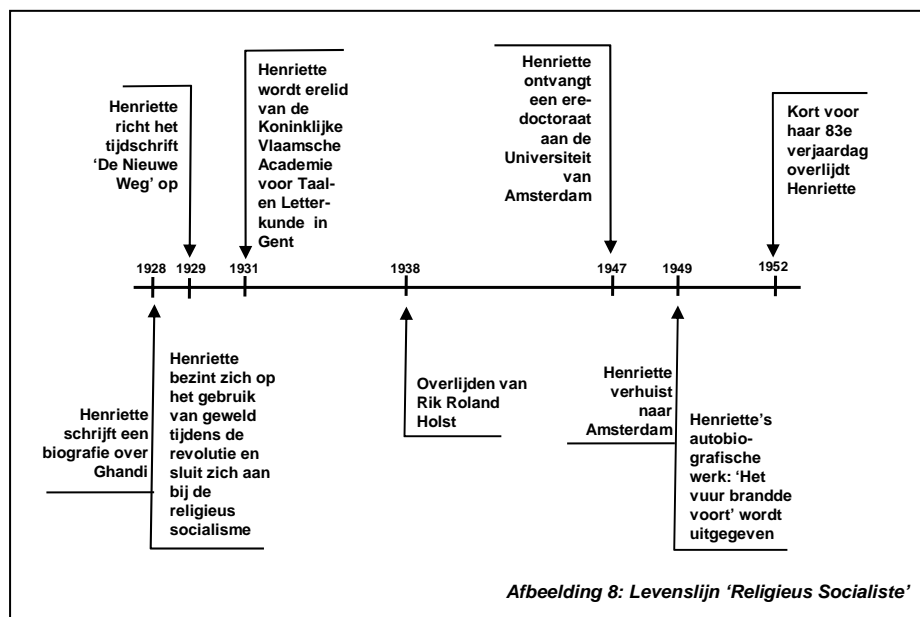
Henriette richt het tijdschrift 'De Nieuwe Weg' op

Henriette wordt erelid van de Koninklijke Vlaamsche Academie voor Taal- en Letterkunde in Gent

Henriette ontvangt een eredoctoraat aan de Universiteit van Amsterdam

Kort voor haar 83e verjaardag overlijdt Henriette

1928 1929 1931 1938 1947 1949 1952

Henriette schrijft een biografie over Ghandi

Henriette bezint zich op het gebruik van geweld tijdens de revolutie en sluit zich aan bij de religieus socialisme

Overlijden van Rik Roland Holst

Henriette verhuist naar Amsterdam

Henriette's autobiografische werk: 'Het vuur brandde voort' wordt uitgegeven

Afbeelding 8: Levenslijn 'Religieus Socialiste'